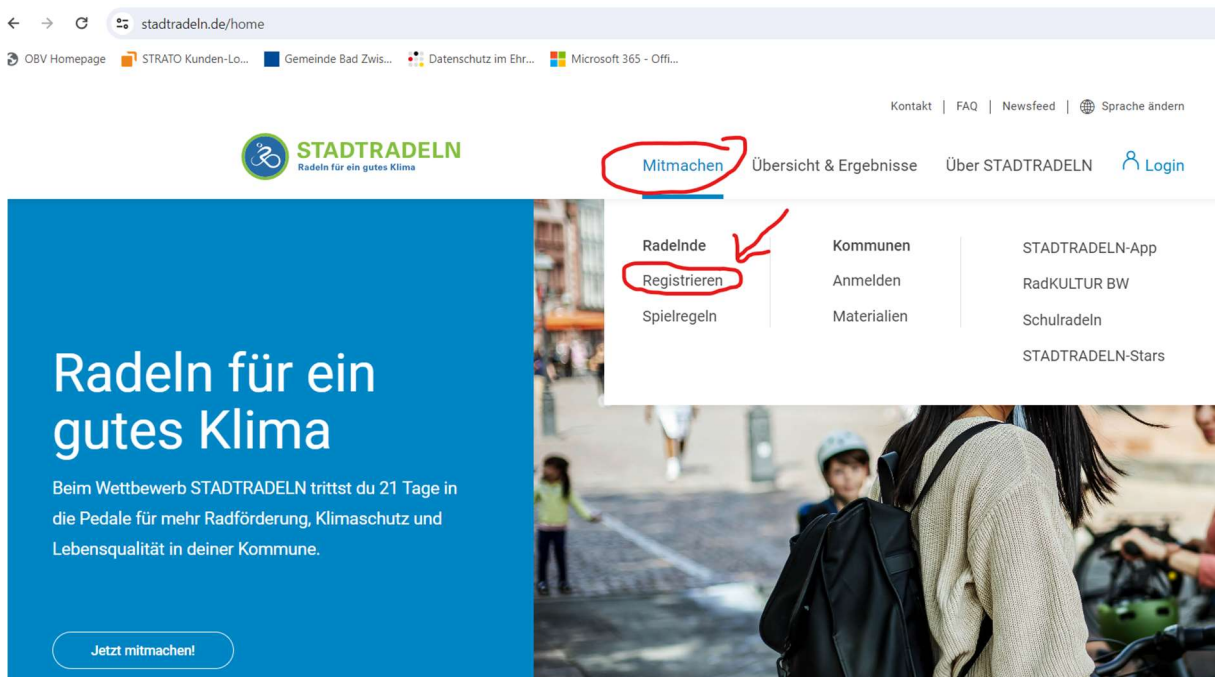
stadtradeln.de/home

OBV Homepage STRATO Kunden-Lo... Gemeinde Bad Zwis... Datenschutz im Ehr... Microsoft 365 - Offi...

Kontakt | FAQ | Newsfeed | Sprache ändern

STADTRADELN
Radeln für ein gutes Klima

Mitmachen Übersicht & Ergebnisse Über STADTRADELN Login

Radelnde
Registrieren
Spielregeln

Kommunen
Anmelden
Materialien

STADTRADELN-App
RadKULTUR BW
Schulradeln
STADTRADELN-Stars

Radeln für ein gutes Klima

Beim Wettbewerb STADTRADELN trittst du 21 Tage in die Pedale für mehr Radförderung, Klimaschutz und Lebensqualität in deiner Kommune.

Jetzt mitmachen!